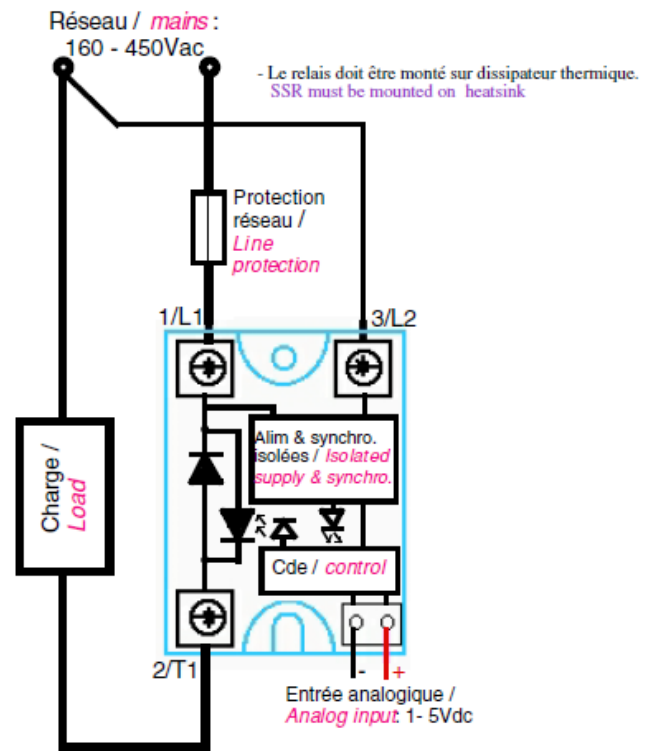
Réseau / mains :
160 - 450Vac

- Le relais doit être monté sur dissipateur thermique.
SSR must be mounted on heatsink

Protection réseau / Line protection

1/L1

3/L2

Charge / Load

Alim & synchro. isolées / Isolated supply & synchro.

Cde / control

2/T1

-
+

Entrée analogique / Analog input: 1- 5Vdc